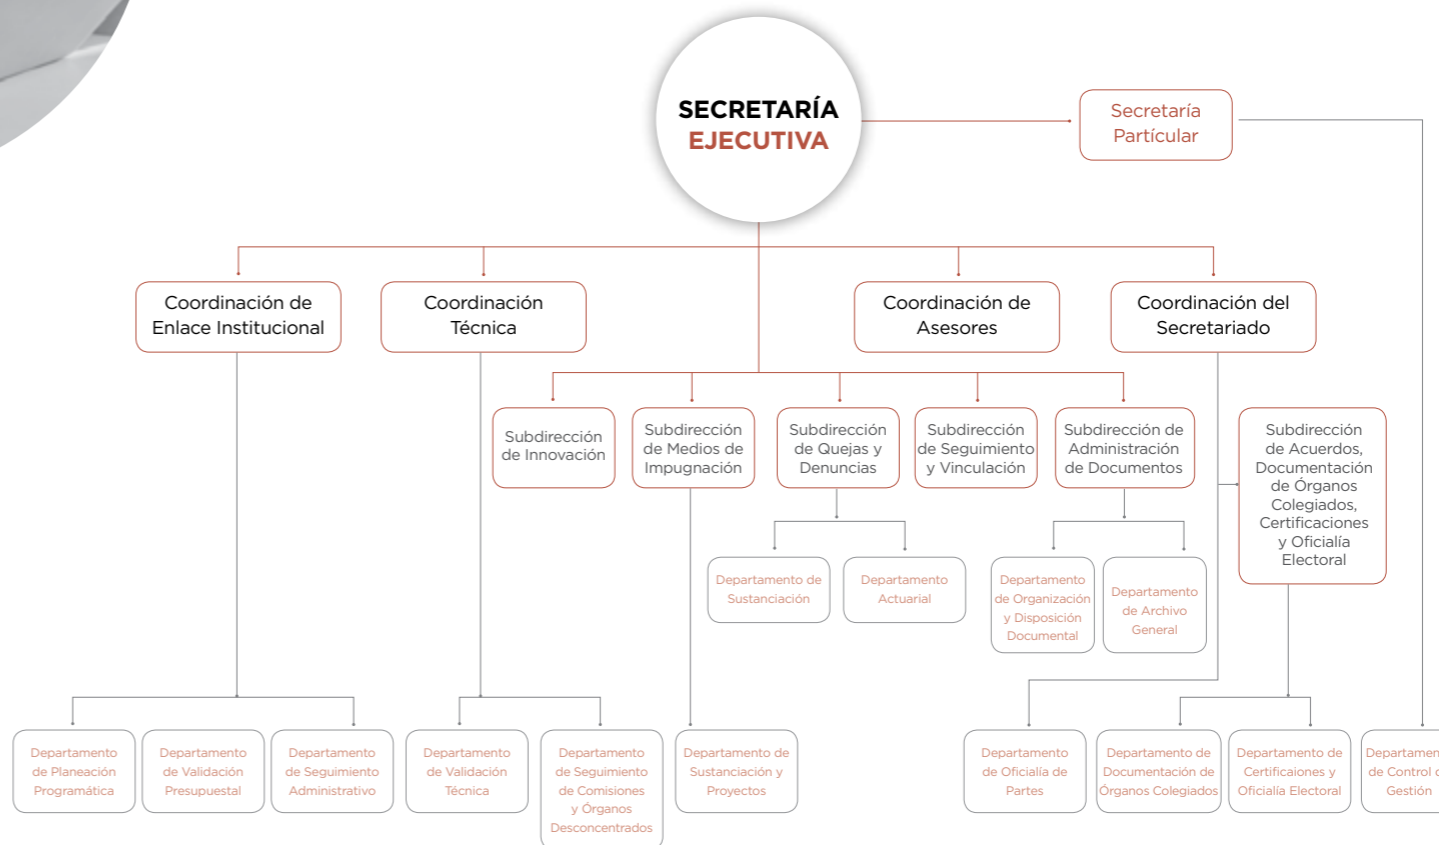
SECRETARÍA EJECUTIVA

Secretaría Partícular

Coordinación de Enlace Institucional

Coordinación Técnica

Coordinación de Asesores

Coordinación del Secretariado

Subdirección de Innovación

Subdirección de Medios de Impugnación

Subdirección de Quejas y Denuncias

Subdirección de Seguimiento y Vinculación

Subdirección de Administración de Documentos

Subdirección de Acuerdos, Documentación de Órganos Colegiados, Certificaciones y Oficialía Electoral

Departamento de Sustanciación

Departamento Actuarial

Departamento de Organización y Disposición Documental

Departamento de Archivo General

Departamento de Planeación Programática

Departamento de Validación Presupuestal

Departamento de Seguimiento Administrativo

Departamento de Validación Técnica

Departamento de Seguimiento de Comisiones y Órganos Desconcentrados

Departamento de Sustanciación y Proyectos

Departamento de Oficialía de Partes

Departamento de Documentación de Órganos Colegiados

Departamento de Certificaiones y Oficialía Electoral

Departamen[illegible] de Control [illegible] Gestión